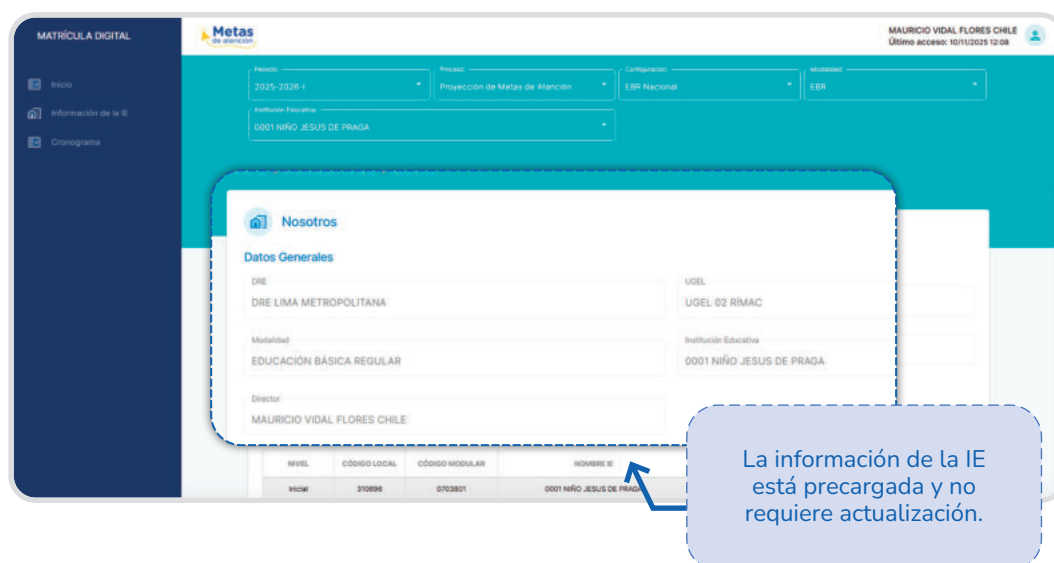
MATRÍCULA DIGITAL

Inicio

Información de la IE

Cronograma

Metas de atención

MAURICIO VIDAL FLORES CHILE
Último acceso: 10/11/2025 12:08

Periodo
2025-2026-I

Proceso
Proyección de Metas de Atención

Configuración
EBR Nacional

Modalidad
EBR

Institución Educativa
0001 NIÑO JESUS DE PRAGA

Nosotros

Datos Generales

DRE
DRE LIMA METROPOLITANA

UGEL
UGEL 02 RÍMAC

Modalidad
EDUCACIÓN BÁSICA REGULAR

Institución Educativa
0001 NIÑO JESUS DE PRAGA

Director
MAURICIO VIDAL FLORES CHILE

| NIVEL | CÓDIGO LOCAL | CÓDIGO MODULAR | NOMBRE IE |
|---|---|---|---|
| Inicial | 310696 | 0703801 | 0001 NIÑO JESUS DE PRAGA |

La información de la IE está precargada y no requiere actualización.